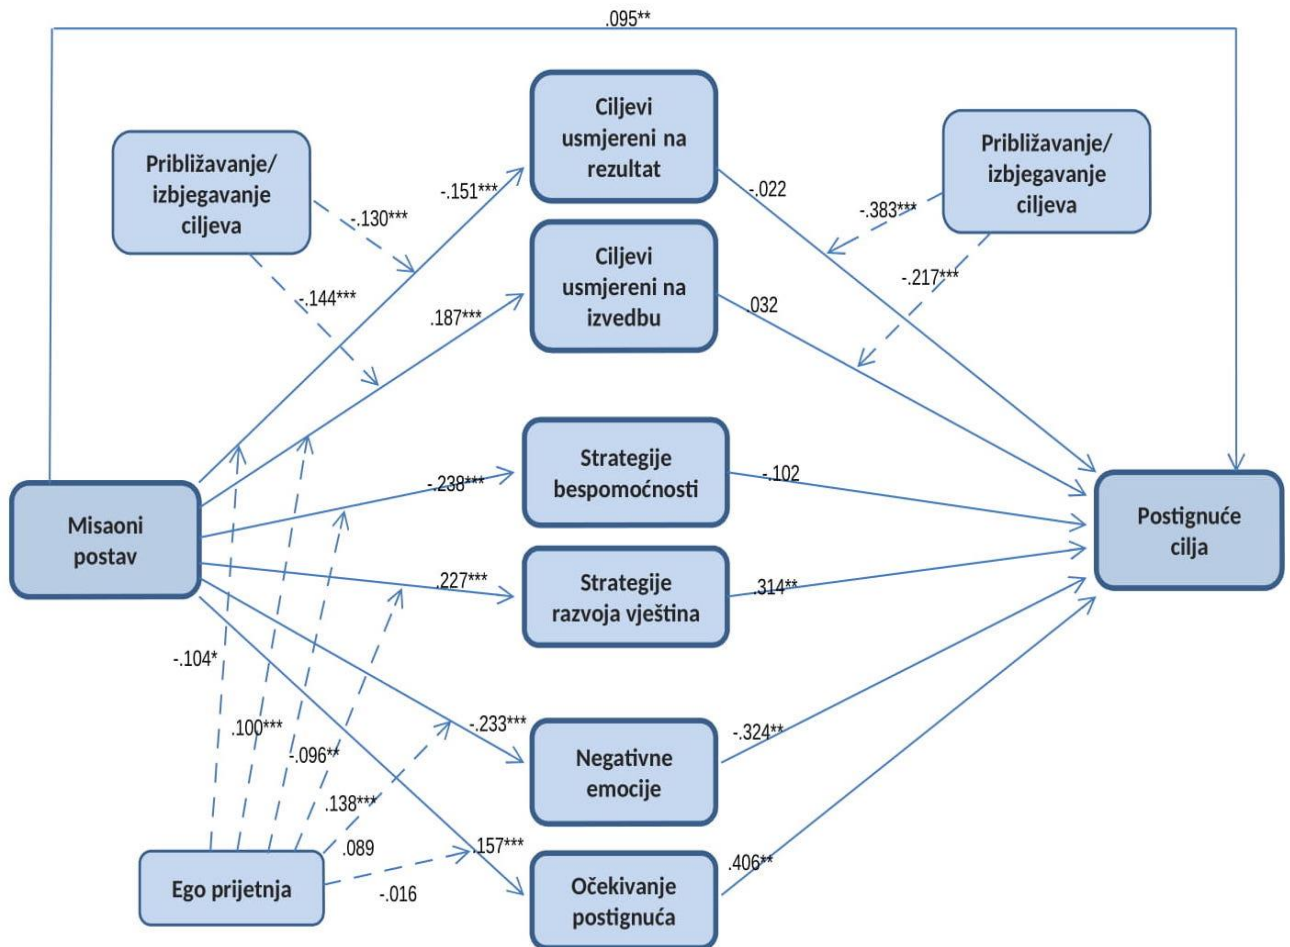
.095**

Približavanje/ izbjegavanje ciljeva

-.130***

-.144***

-.151***

Ciljevi usmjereni na rezultat

-.022

Približavanje/ izbjegavanje ciljeva

-.383***

-.217***

.187***

Ciljevi usmjereni na izvedbu

.032

Misaoni postav

-.238***

Strategije bespomoćnosti

-.102

Postignuće cilja

.227***

Strategije razvoja vještina

.314**

-.104*

.100***

-.096**

-.233***

Negativne emocije

-.324**

.138***

.089

.157***

Ego prijetnja

-.016

Očekivanje postignuća

.406**